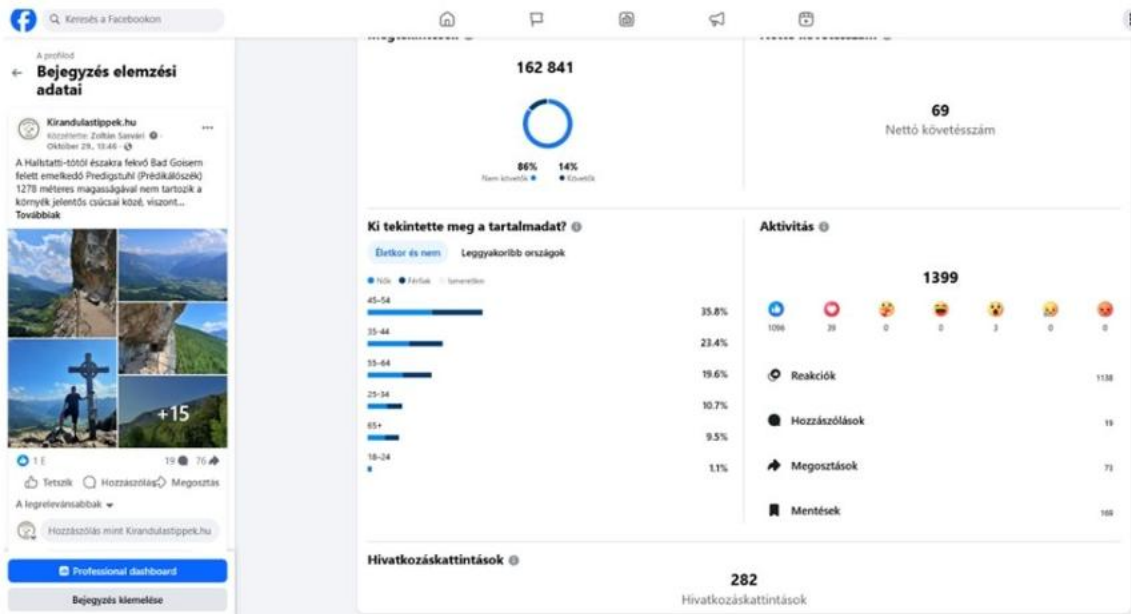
Keresés a Facebookon

A profilod
Bejegyzés elemzési adatai

Kirandulastippek.hu
Közzétette: Zoltán Sandor · Október 29., 18:46 ·

A Hallstatti-tótól északra fekvő Bad Goisern felett emelkedő Predigstuhl (Prédikálószék) 1278 méteres magasságával nem tartozik a környék jelentős csúcsai közé, viszont...
Továbbiak

+15

1 E
19 76
Tetszik Hozzászólás Megosztás
A legrelevánsabbak
Hozzászólás mint Kirandulastippek.hu

Professional dashboard
Bejegyzés kiemelése

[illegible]
162 841
86% Nem követők
14% Követők

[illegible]
69
Nettó követésszám

Ki tekintette meg a tartalmadat?
Életkor és nem
Leggyakoribb országok
Nők Férfiak Ismeretlen

| | |
|---|---|
| 45–54 | 35.8% |
| 35–44 | 23.4% |
| 55–64 | 19.6% |
| 25–34 | 10.7% |
| 65+ | 9.5% |
| 18–24 | 1.1% |

Aktivitás
1399
1096 39 0 0 3 0 0
Reakciók 1138
Hozzászólások 19
Megosztások 73
Mentések 169

Hivatkozáskattintások
282
Hivatkozáskattintások